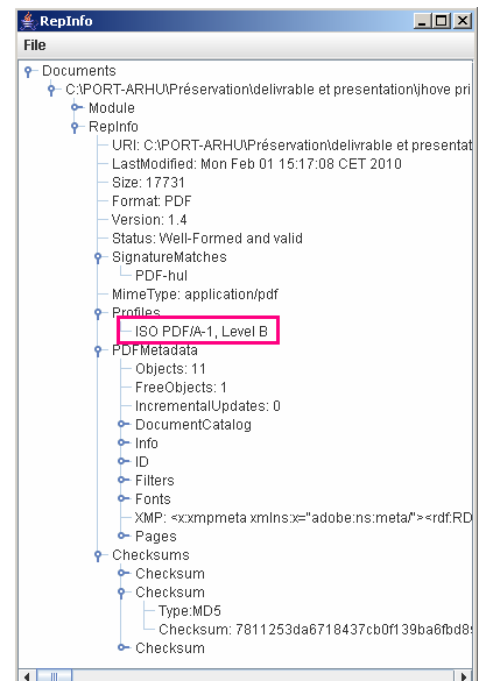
RepInfo
File
Documents
C:\PORT-ARHU\Préservation\delivrable et presentation\jhove pri
Module
RepInfo
URI: C:\PORT-ARHU\Préservation\delivrable et presentat
LastModified: Mon Feb 01 15:17:08 CET 2010
Size: 17731
Format: PDF
Version: 1.4
Status: Well-Formed and valid
SignatureMatches
PDF-hul
MimeType: application/pdf
Profiles
ISO PDF/A-1, Level B
PDFMetadata
Objects: 11
FreeObjects: 1
IncrementalUpdates: 0
DocumentCatalog
Info
ID
Filters
Fonts
XMP: <x:xmpmeta xmlns:x="adobe:ns:meta/"><rdf:RD
Pages
Checksums
Checksum
Checksum
Type:MD5
Checksum: 7811253da6718437cb0f139ba6fbd8
Checksum